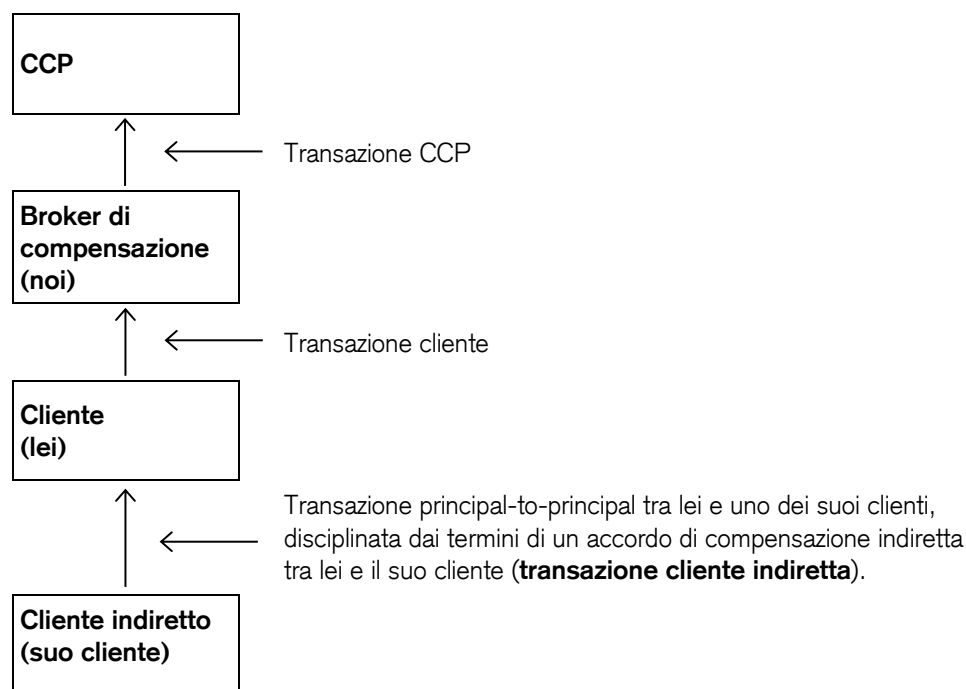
CCP

Transazione CCP

Broker di compensazione (noi)

Transazione cliente

Cliente (lei)

Transazione principal-to-principal tra lei e uno dei suoi clienti, disciplinata dai termini di un accordo di compensazione indiretta tra lei e il suo cliente (**transazione cliente indiretta**).

Cliente indiretto (suo cliente)